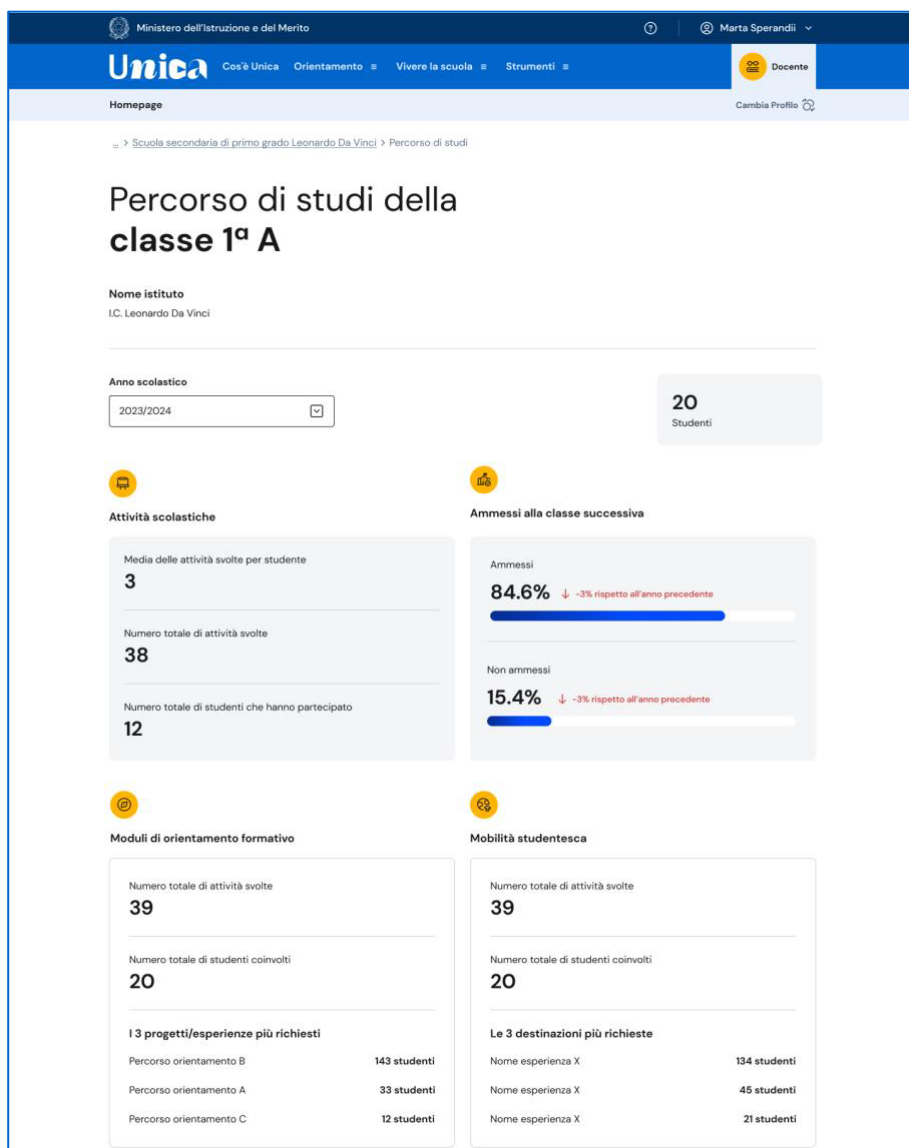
Ministero dell'Istruzione e del Merito

Marta Sperandii

Unica Cos'è Unica Orientamento ≡ Vivere la scuola ≡ Strumenti ≡

Docente

Homepage

Cambia Profilo

... > Scuola secondaria di primo grado Leonardo Da Vinci > Percorso di studi

Percorso di studi della **classe 1ª A**

**Nome istituto**
I.C. Leonardo Da Vinci

Anno scolastico
2023/2024

20
Studenti

**Attività scolastiche**

Media delle attività svolte per studente
3

Numero totale di attività svolte
38

Numero totale di studenti che hanno partecipato
12

**Ammessi alla classe successiva**

Ammessi
84.6% ↓ -3% rispetto all'anno precedente

Non ammessi
15.4% ↓ -3% rispetto all'anno precedente

**Moduli di orientamento formativo**

Numero totale di attività svolte
39

Numero totale di studenti coinvolti
20

**I 3 progetti/esperienze più richiesti**

| | |
|---|---|
| Percorso orientamento B | 143 studenti |
| Percorso orientamento A | 33 studenti |
| Percorso orientamento C | 12 studenti |

**Mobilità studentesca**

Numero totale di attività svolte
39

Numero totale di studenti coinvolti
20

**Le 3 destinazioni più richieste**

| | |
|---|---|
| Nome esperienza X | 134 studenti |
| Nome esperienza X | 45 studenti |
| Nome esperienza X | 21 studenti |